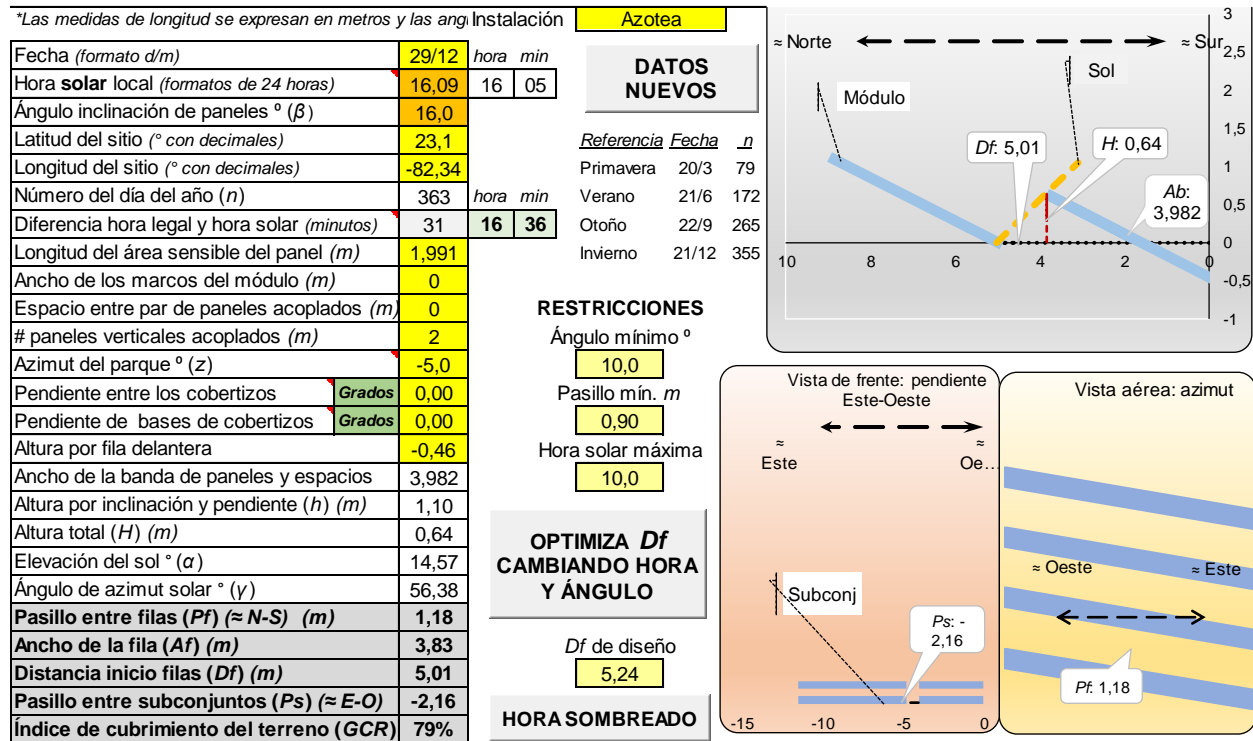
*Las medidas de longitud se expresan en metros y las ang Instalación | Azotea

| | | | |
|---|---|---|---|
| Fecha *(formato d/m)* | 29/12 | *hora* | *min* |
| Hora **solar** local *(formatos de 24 horas)* | 16,09 | 16 | 05 |
| Ángulo inclinación de paneles º ($\beta$) | 16,0 | | |
| Latitud del sitio *(° con decimales)* | 23,1 | | |
| Longitud del sitio *(° con decimales)* | -82,34 | | |
| Número del día del año (*n*) | 363 | *hora* | *min* |
| Diferencia hora legal y hora solar *(minutos)* | 31 | 16 | 36 |
| Longitud del área sensible del panel *(m)* | 1,991 | | |
| Ancho de los marcos del módulo *(m)* | 0 | | |
| Espacio entre par de paneles acoplados *(m)* | 0 | | |
| # paneles verticales acoplados *(m)* | 2 | | |
| Azimut del parque º (*z*) | -5,0 | | |
| Pendiente entre los cobertizos **Grados** | 0,00 | | |
| Pendiente de bases de cobertizos **Grados** | 0,00 | | |
| Altura por fila delantera | -0,46 | | |
| Ancho de la banda de paneles y espacios | 3,982 | | |
| Altura por inclinación y pendiente (*h*) *(m)* | 1,10 | | |
| Altura total (*H*) *(m)* | 0,64 | | |
| Elevación del sol ° ($\alpha$) | 14,57 | | |
| Ángulo de azimut solar ° ($\gamma$) | 56,38 | | |
| **Pasillo entre filas (*Pf*) (≈ N-S) (m)** | **1,18** | | |
| **Ancho de la fila (*Af*) (m)** | **3,83** | | |
| **Distancia inicio filas (*Df*) (m)** | **5,01** | | |
| **Pasillo entre subconjuntos (*Ps*) (≈ E-O)** | **-2,16** | | |
| **Índice de cubrimiento del terreno (*GCR*)** | **79%** | | |

**DATOS NUEVOS**

| *Referencia* | *Fecha* | *n* |
|---|---|---|
| Primavera | 20/3 | 79 |
| Verano | 21/6 | 172 |
| Otoño | 22/9 | 265 |
| Invierno | 21/12 | 355 |

**RESTRICCIONES**
Ángulo mínimo º
10,0
Pasillo mín. *m*
0,90
Hora solar máxima
10,0

**OPTIMIZA *Df* CAMBIANDO HORA Y ÁNGULO**

*Df* de diseño
5,24

**HORA SOMBREADO**

≈ Norte ≈ Sur
Sol
Módulo
*Df*: 5,01
*H*: 0,64
*Ab*: 3,982
10 8 6 4 2 0
3 2,5 2 1,5 1 0,5 0 -0,5 -1

Vista de frente: pendiente Este-Oeste
≈ Este ≈ Oe...
Subconj
*Ps*: -2,16
-15 -10 -5 0

Vista aérea: azimut
≈ Oeste ≈ Este
*Pf*: 1,18